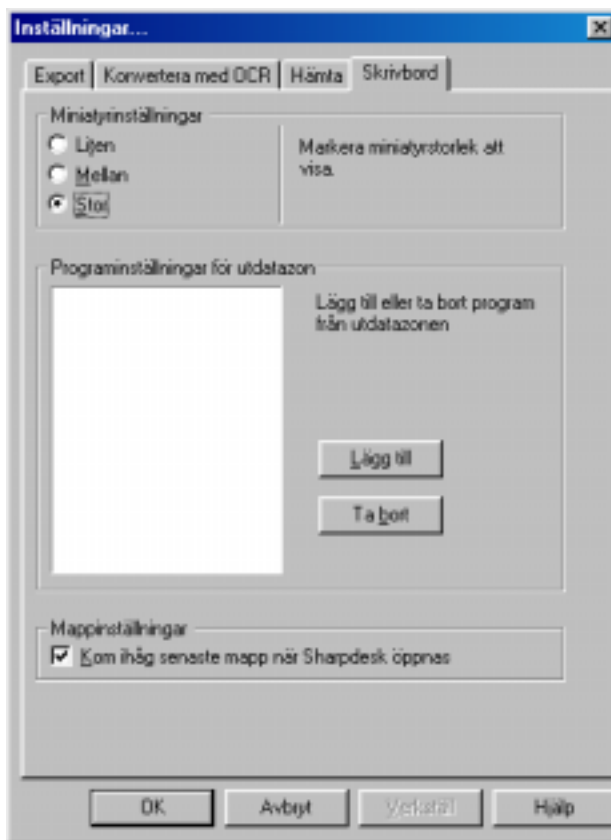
Inställningar...

Export | Konvertera med OCR | Hämta | Skrivbord

Miniatyrinställningar
Liten
Mellan
Stor

Markera miniatyrstorlek att visa.

Programinställningar för utdatazon

Lägg till eller ta bort program från utdatazonen

Lägg till

Ta bort

Mappinställningar
Kom ihåg senaste mapp när Sharpdesk öppnas

OK
Avbryt
Verkställ
Hjälp